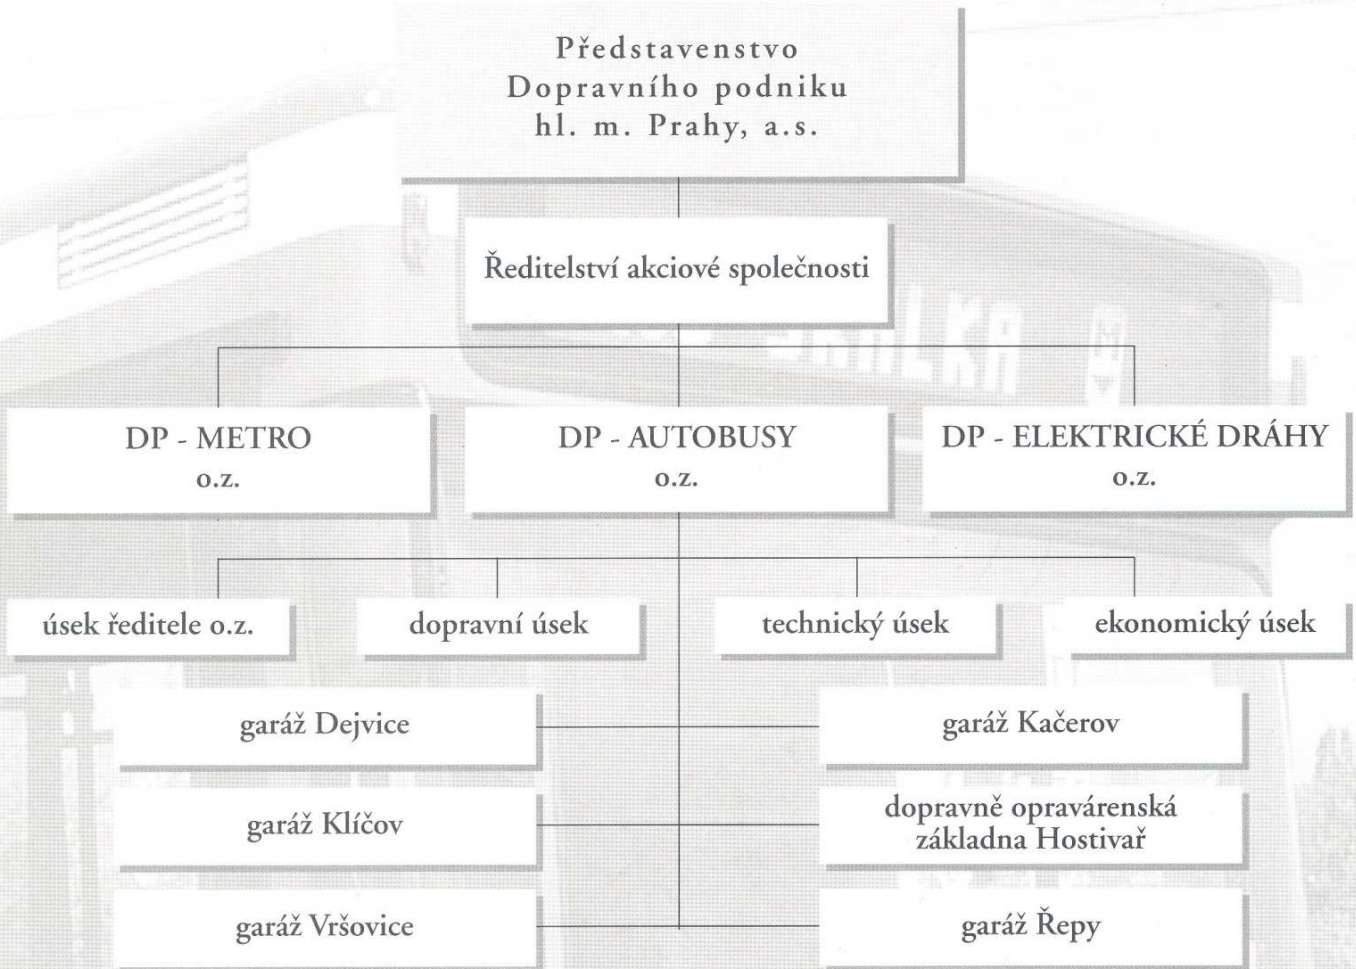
Představenstvo Dopravního podniku hl. m. Prahy, a.s.

Ředitelství akciové společnosti

DP - METRO
o.z.

DP - AUTOBUSY
o.z.

DP - ELEKTRICKÉ DRÁHY
o.z.

úsek ředitele o.z.

dopravní úsek

technický úsek

ekonomický úsek

garáž Dejvice

garáž Kačerov

garáž Klíčov

dopravně opravárenská základna Hostivař

garáž Vršovice

garáž Řepy